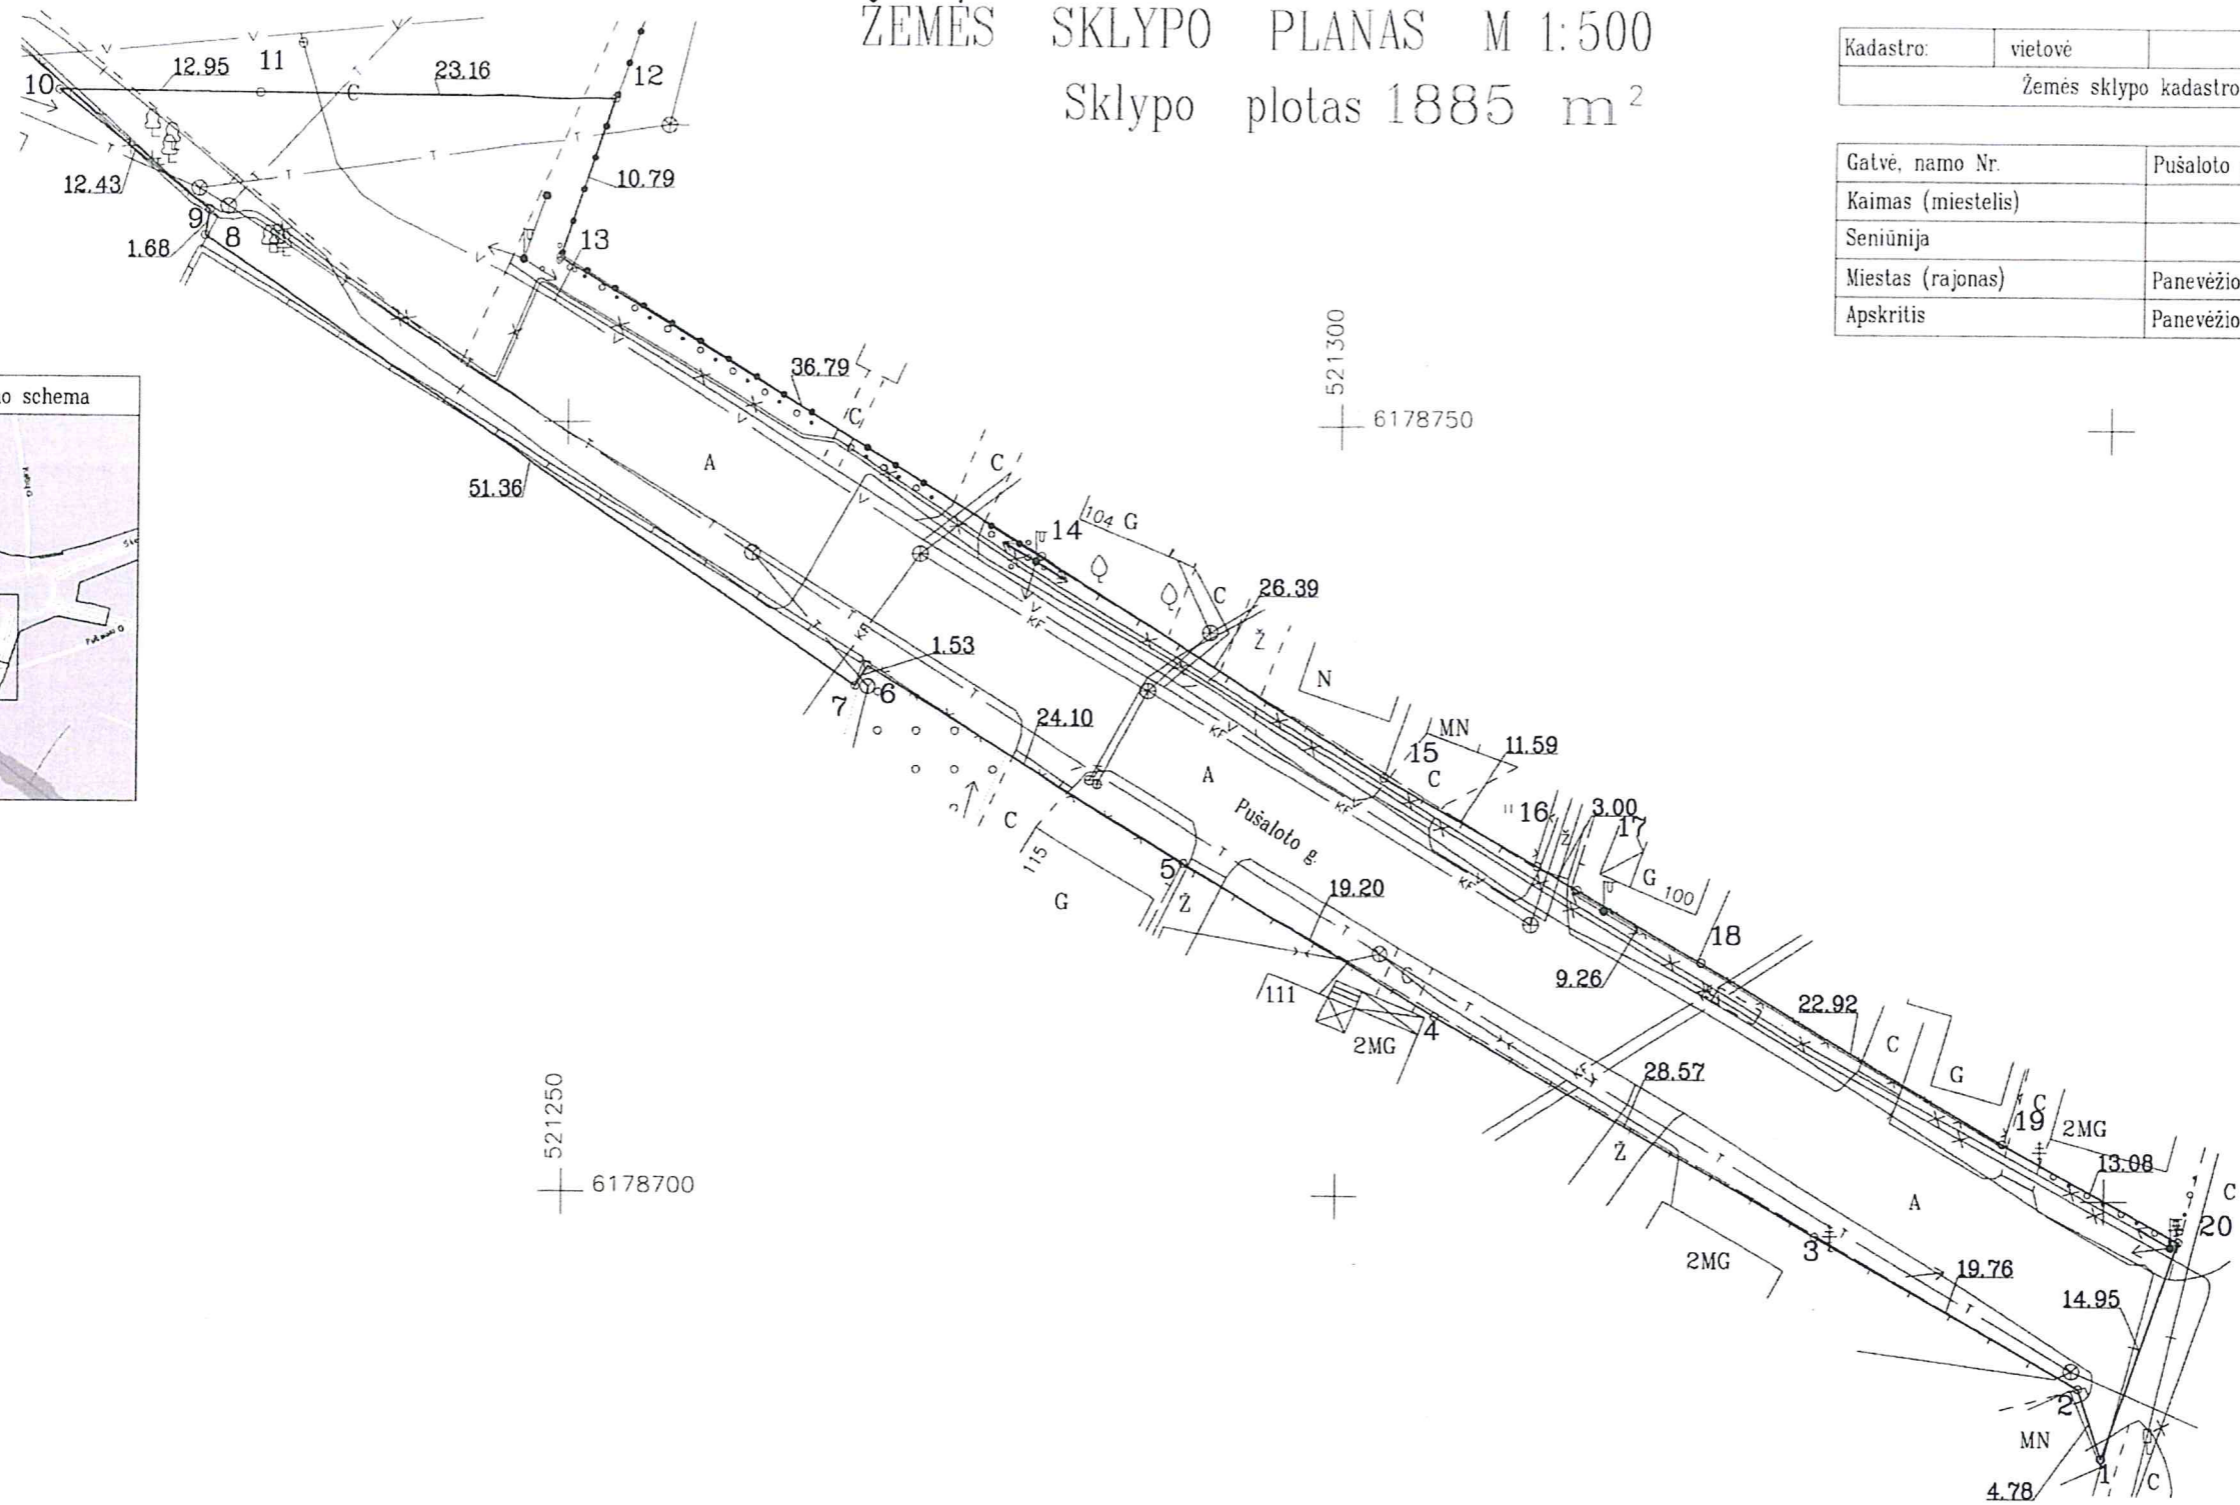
ŽEMĖS SKLYPO PLANAS M 1:500
Sklypo plotas 1885 m$^2$

| Kadastro: | vietovė | |
|---|---|---|
| Žemės sklypo kadastro | | |

| Gatvė, namo Nr. | Pušaloto |
|---|---|
| Kaimas (miestelis) | |
| Seniūnija | |
| Miestas (rajonas) | Panevėžio |
| Apskritis | Panevėžio |

o schema

10
12.95
11
23.16
12
10.79
13
12.43
9
8
1.68
36.79
C
A
51.36
521300
6178750
C
104 G
14
C
26.39
Ž
N
1.53
7
6
24.10
MN
15
11.59
C
A
Pušaloto g.
16
3.00
17
G 100
C
115
G
5
Ž
19.20
18
9.26
111
2MG
4
22.92
C
G
C
19
2MG
13.08
28.57
Ž
A
C
20
521250
6178700
2MG
3
19.76
14.95
2
MN
1
4.78
C